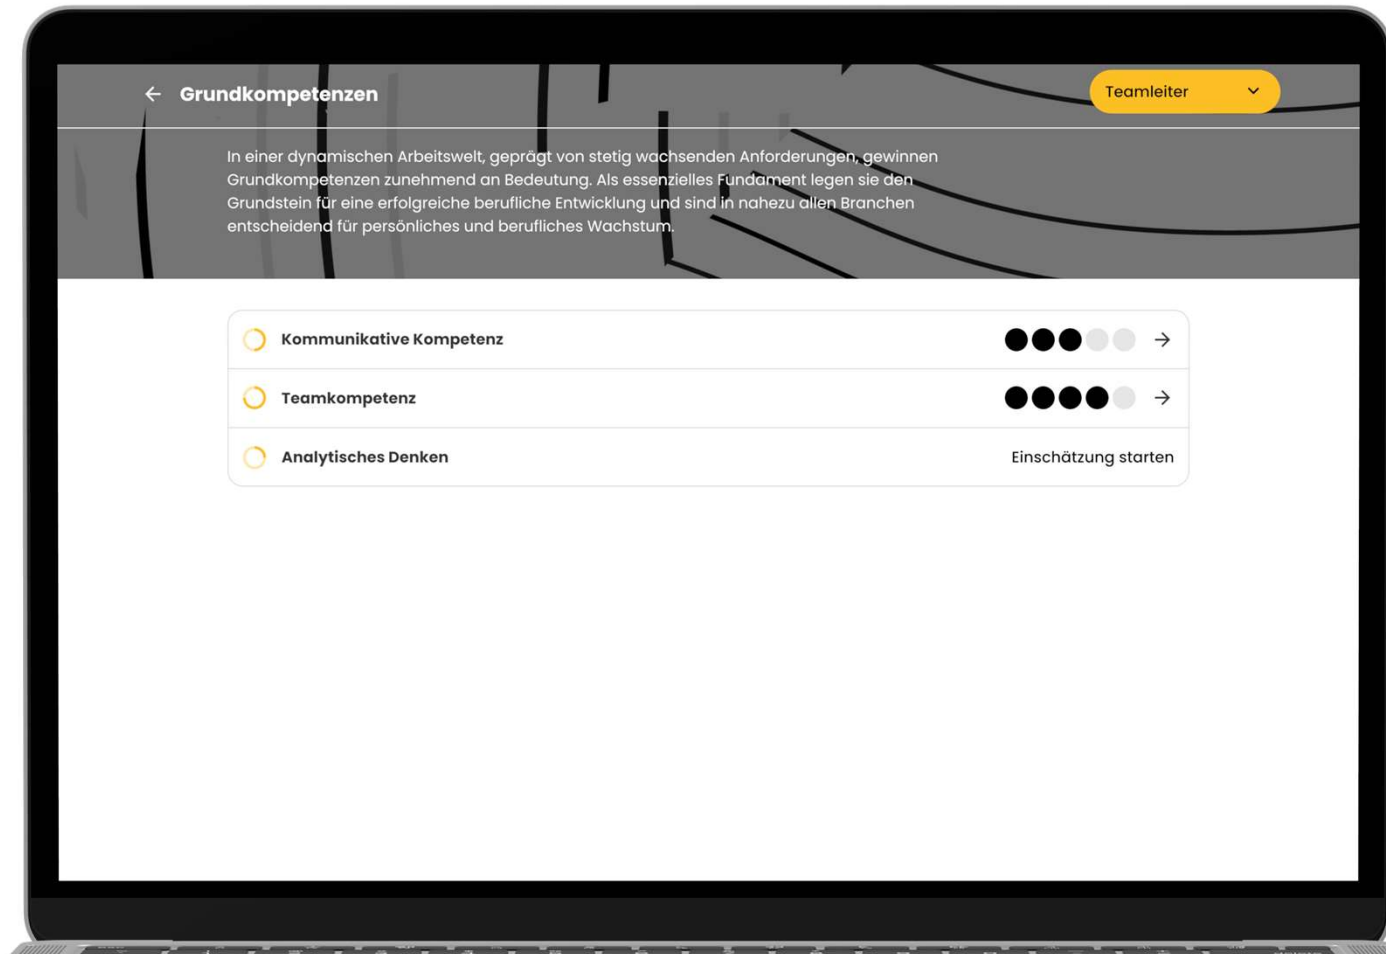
← Grundkompetenzen

Teamleiter

In einer dynamischen Arbeitswelt, geprägt von stetig wachsenden Anforderungen, gewinnen Grundkompetenzen zunehmend an Bedeutung. Als essenzielles Fundament legen sie den Grundstein für eine erfolgreiche berufliche Entwicklung und sind in nahezu allen Branchen entscheidend für persönliches und berufliches Wachstum.

Kommunikative Kompetenz →

Teamkompetenz →

Analytisches Denken Einschätzung starten